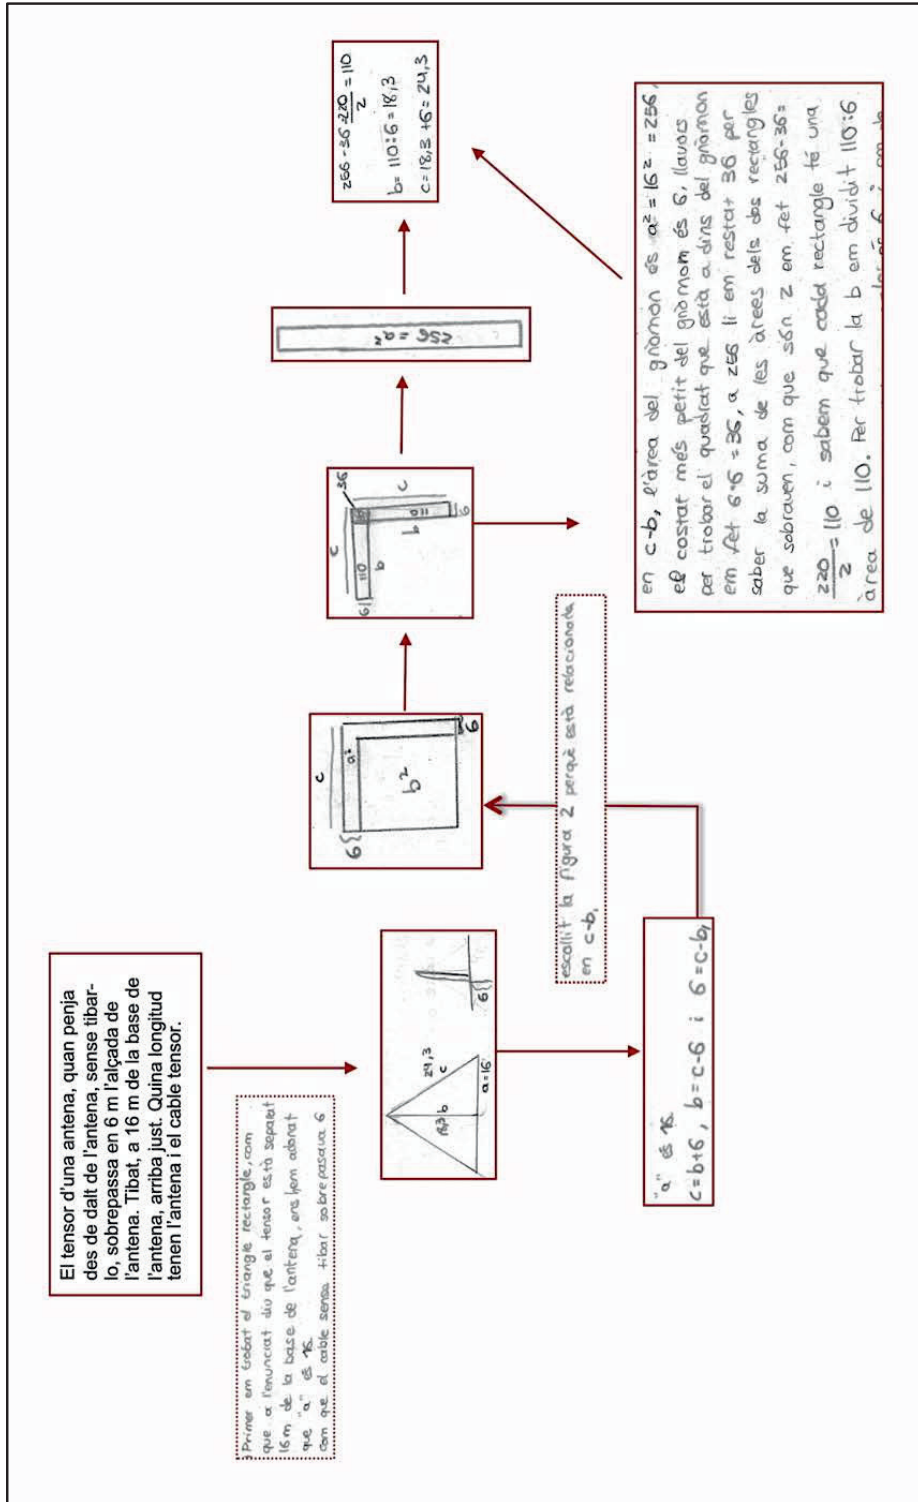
El tensor d'una antena, quan penja des de dalt de l'antena, sense tibar-lo, sobrepassa en 6 m l'alçada de l'antena. Tibat, a 16 m de la base de l'antena, arriba just. Quina longitud tenen l'antena i el cable tensor.

Primer em trobat el triangle rectangle, com que a l'enunciat diu que el tensor està separat 16 m de la base de l'antena, ens hem adonat que "a" és 16. I com que el cable sense tibar sobrepassava 6

24,3
c
18,3 b
a=16
6

"a" és 16.
$c=b+6$, $b=c-6$ i $6=c-b$

escollit la figura 2 perquè està relacionada en c-b.

c
a²
b²
6
6

36
c
a=16
b
110
b
c
6
6

$256=a^2$

$256-36\frac{220}{2}=110$
$b=110:6=18,3$
$c=18,3+6=24,3$

en c-b, l'àrea del gnòmon és $a^2=16^2=256$ el costat més petit del gnòmom és 6, llavors per trobar el quadrat que està a dins del gnòmon em fet $6\cdot6=36$, a 256 li em restat 36 per saber la suma de les àrees dels dos rectangles que sobraven, com que són 2 em fet $256-36=$ $\frac{220}{2}=110$ i sabem que cada rectangle té una àrea de 110. Per trobar la b em dividit 110:6 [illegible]